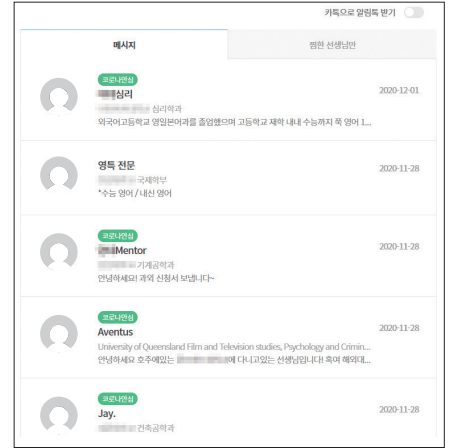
카톡으로 알림톡 받기

메시지

찜한 선생님만

코로나안심
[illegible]심리
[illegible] 심리학과
외국어고등학교 영일본어과를 졸업했으며 고등학교 재학 내내 수능까지 쭉 영어 1...
2020-12-01

영특 전문
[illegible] 국제학부
*수능 영어 / 내신 영어
2020-11-28

코로나안심
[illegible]Mentor
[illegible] 기계공학과
안녕하세요! 과외 신청서 보냅니다~
2020-11-28

코로나안심
Aventus
University of Queensland Film and Television studies, Psychology and Crimin...
안녕하세요 호주에있는 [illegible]에 다니고있는 선생님입니다! 혹여 해외대...
2020-11-28

코로나안심
Jay.
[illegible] 건축공학과
2020-11-28